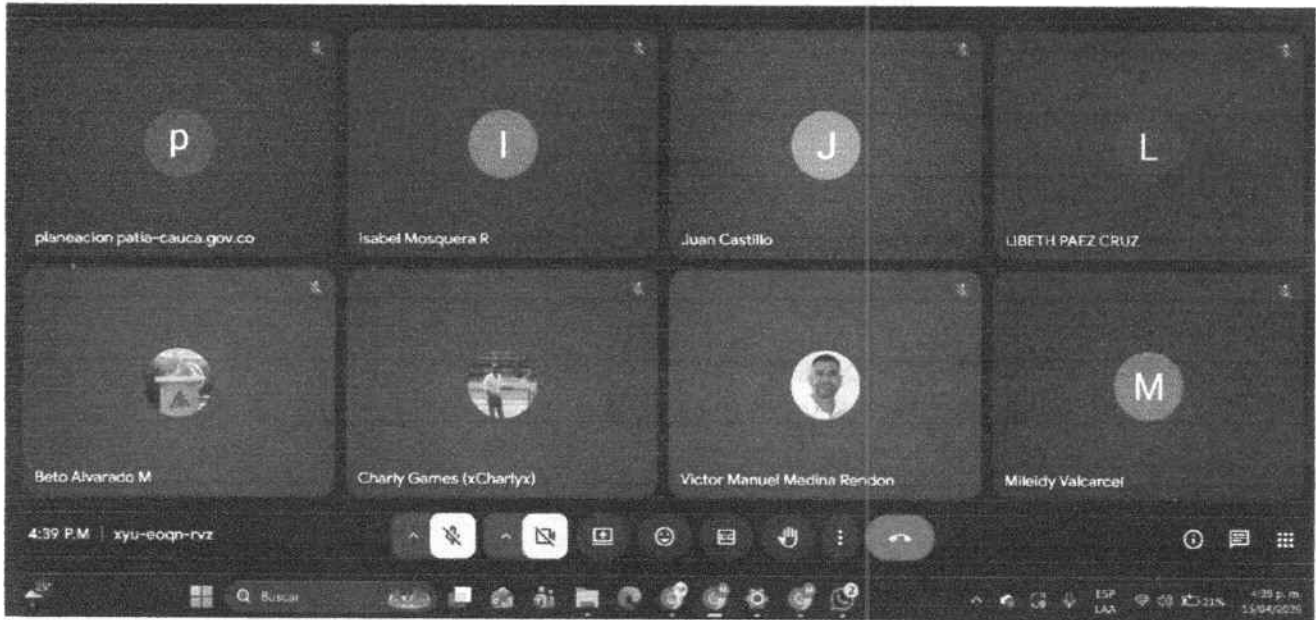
p
planeacion patia-cauca.gov.co

I
Isabel Mosquera R

J
Juan Castillo

L
LIBETH PAEZ CRUZ

Beto Alvarado M

Charly Games (xCharlyx)

Victor Manuel Medina Rendon

M
Mileidy Valcarcel

4:39 P.M | xyu-eoqn-rvz

Buscar

ESP
LAA

21%

4:39 p. m.
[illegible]